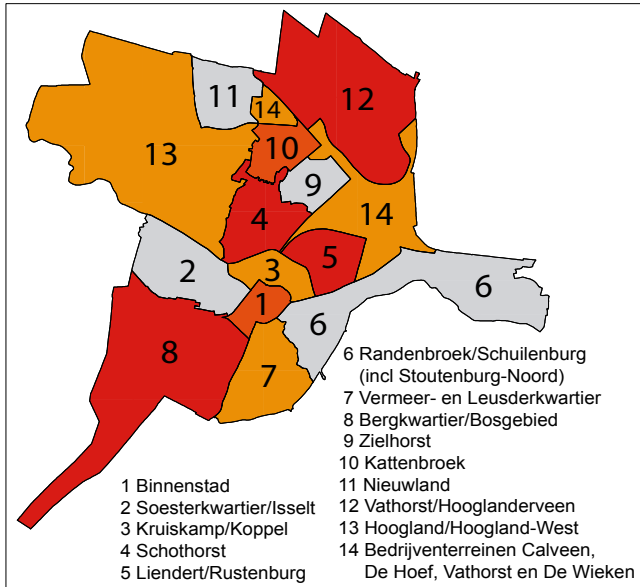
11
14
12
13
10
9
4
14
2
5
3
6
1
6
8
7

1 Binnenstad
2 Soesterkwartier/Isselt
3 Kruiskamp/Koppel
4 Schothorst
5 Liendert/Rustenburg

6 Randenbroek/Schuilenburg (incl Stoutenburg-Noord)
7 Vermeer- en Leusderkwartier
8 Bergkwartier/Bosgebied
9 Zielhorst
10 Kattenbroek
11 Nieuwland
12 Vathorst/Hooglanderveen
13 Hoogland/Hoogland-West
14 Bedrijventerreinen Calveen, De Hoef, Vathorst en De Wieken